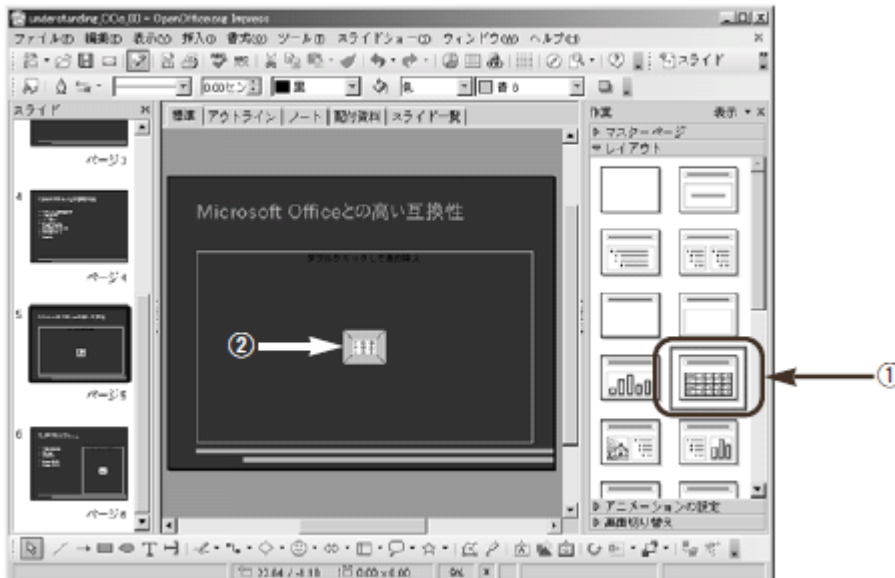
understanding_OOo_00 - OpenOffice.org Impress

ファイル(F) 編集(E) 表示(V) 挿入(I) 書式(O) ツール(T) スライドショー(D) ウィンドウ(W) ヘルプ(H)

スライド

0.00センチ 黒 青 8

標準 アウトライン ノート 配布資料 スライド一覧

ページ3

4

ページ4

5

ページ5

6

ページ6

Microsoft Officeとの高い互換性

ダブルクリックして表の挿入

②

作業 表示

マスターページ

レイアウト

①

アニメーションの設定

画面切り替え

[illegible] 0.00x0.00